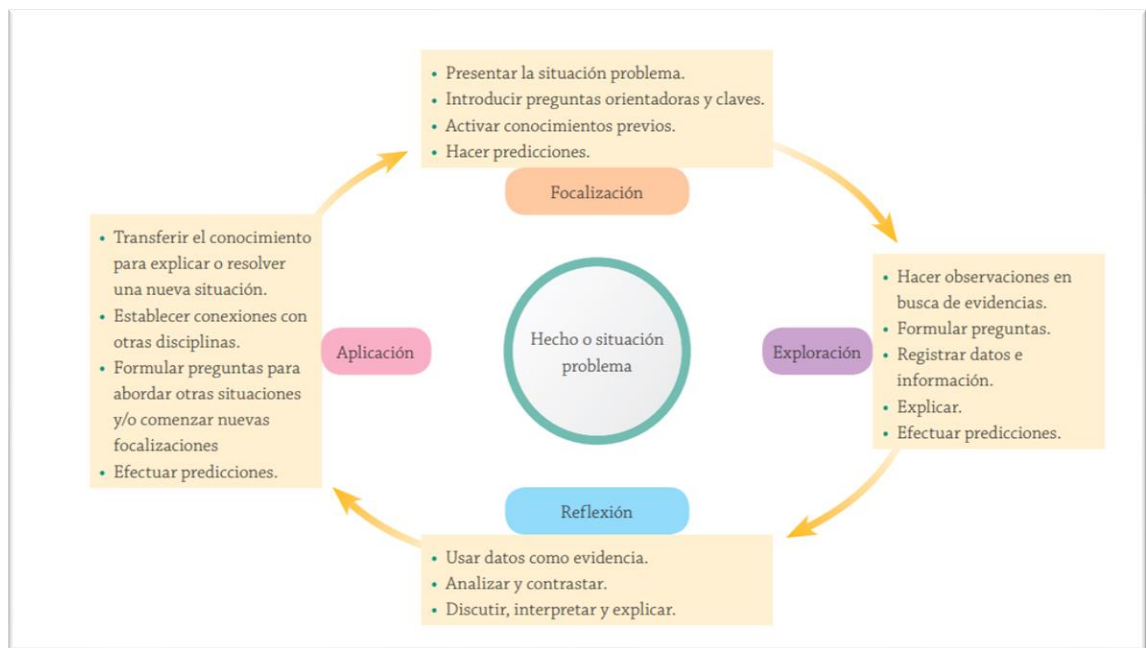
• Presentar la situación problema.
• Introducir preguntas orientadoras y claves.
• Activar conocimientos previos.
• Hacer predicciones.

Focalización

• Transferir el conocimiento para explicar o resolver una nueva situación.
• Establecer conexiones con otras disciplinas.
• Formular preguntas para abordar otras situaciones y/o comenzar nuevas focalizaciones
• Efectuar predicciones.

Aplicación

Hecho o situación problema

Exploración

• Hacer observaciones en busca de evidencias.
• Formular preguntas.
• Registrar datos e información.
• Explicar.
• Efectuar predicciones.

Reflexión

• Usar datos como evidencia.
• Analizar y contrastar.
• Discutir, interpretar y explicar.